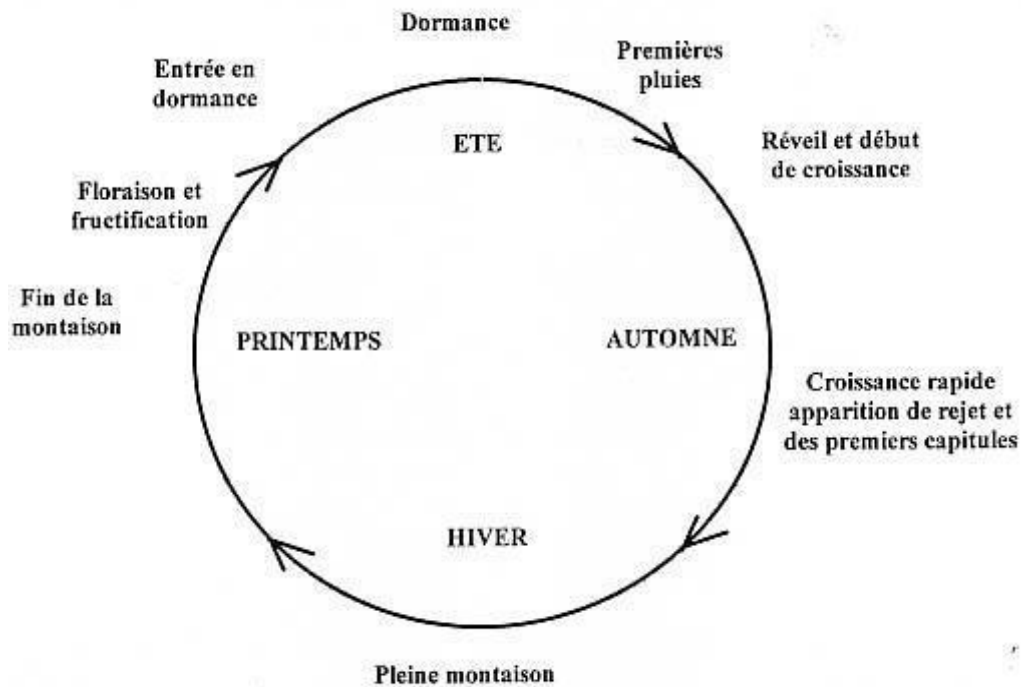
Dormance

Entrée en dormance

Premières pluies

ETE

Réveil et début de croissance

Floraison et fructification

Fin de la montaison

PRINTEMPS

AUTOMNE

Croissance rapide apparition de rejet et des premiers capitules

HIVER

Pleine montaison